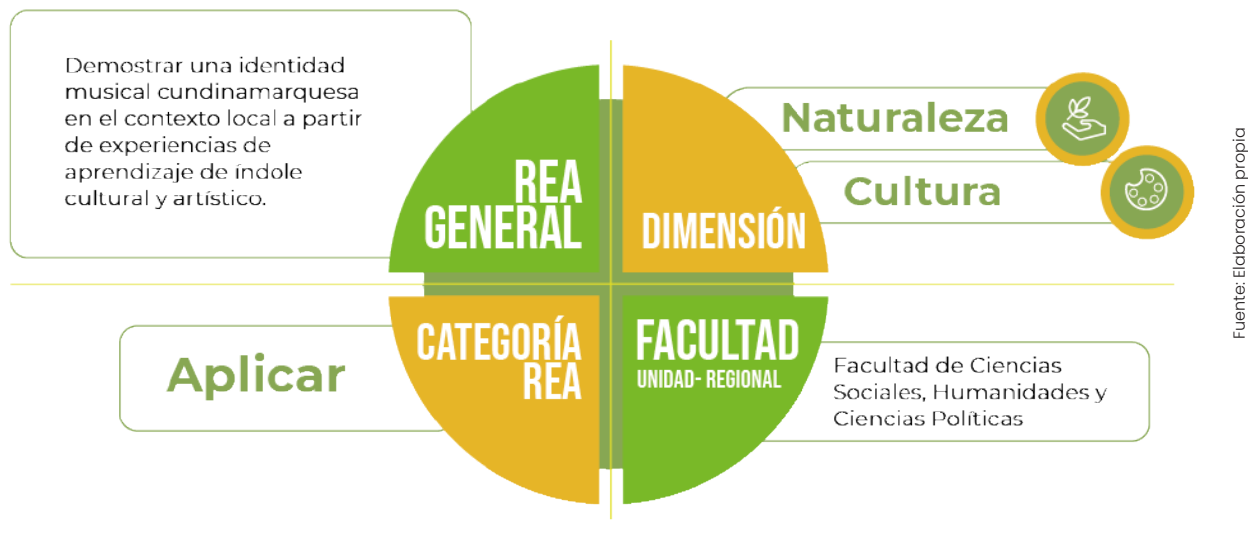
Demostrar una identidad musical cundinamarquesa en el contexto local a partir de experiencias de aprendizaje de índole cultural y artístico.

REA GENERAL

DIMENSIÓN

Naturaleza

Cultura

CATEGORÍA REA

FACULTAD
UNIDAD- REGIONAL

Aplicar

Facultad de Ciencias Sociales, Humanidades y Ciencias Políticas

Fuente: Elaboración propia